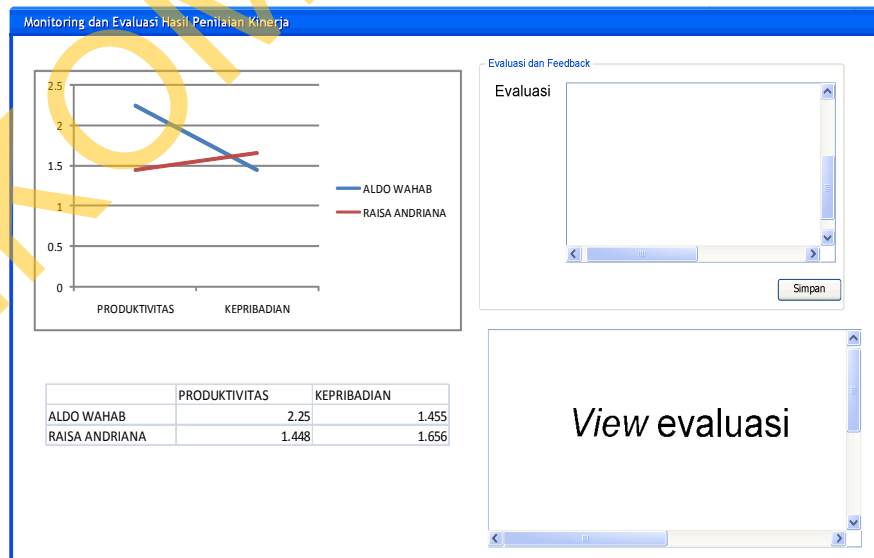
Monitoring dan Evaluasi Hasil Penilaian Kinerja

2.5
2
1.5
1
0.5
0
PRODUKTIVITAS
KEPRIBADIAN
ALDO WAHAB
RAISA ANDRIANA

Evaluasi dan Feedback
Evaluasi

Simpan

| | PRODUKTIVITAS | KEPRIBADIAN |
|---|---|---|
| ALDO WAHAB | 2.25 | 1.455 |
| RAISA ANDRIANA | 1.448 | 1.656 |

*View* evaluasi